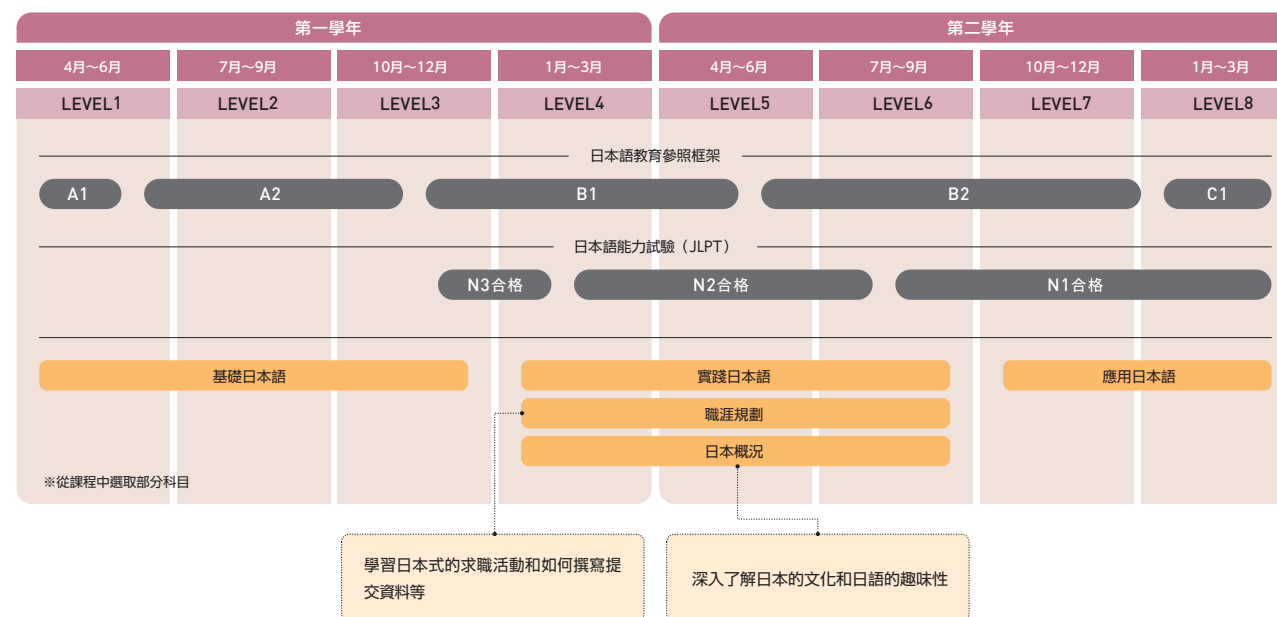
第一學年

第二學年

| 4月～6月 | 7月～9月 | 10月～12月 | 1月～3月 | 4月～6月 | 7月～9月 | 10月～12月 | 1月～3月 |
|---|---|---|---|---|---|---|---|
| LEVEL1 | LEVEL2 | LEVEL3 | LEVEL4 | LEVEL5 | LEVEL6 | LEVEL7 | LEVEL8 |

日本語教育參照框架

A1 A2 B1 B2 C1

日本語能力試驗（JLPT）

N3合格 N2合格 N1合格

基礎日本語

實踐日本語

應用日本語

職涯規劃

日本概況

※從課程中選取部分科目

學習日本式的求職活動和如何撰寫提交資料等

深入了解日本的文化和日語的趣味性